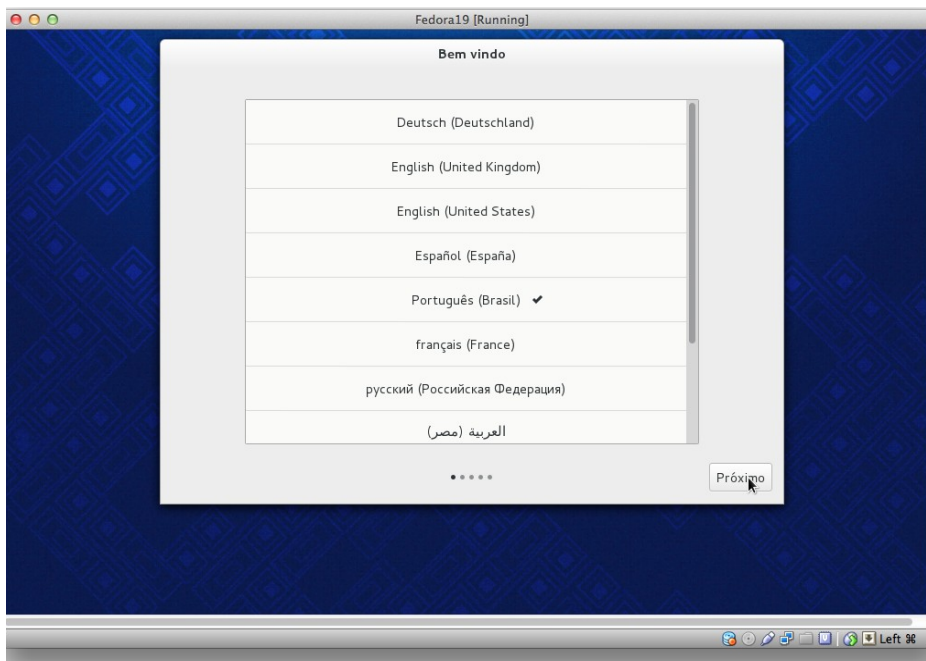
Fedora19 [Running]

Bem vindo

Deutsch (Deutschland)

English (United Kingdom)

English (United States)

Español (España)

Português (Brasil) ✔

français (France)

русский (Российская Федерация)

العربية (مصر)

Próximo

Left ⌘